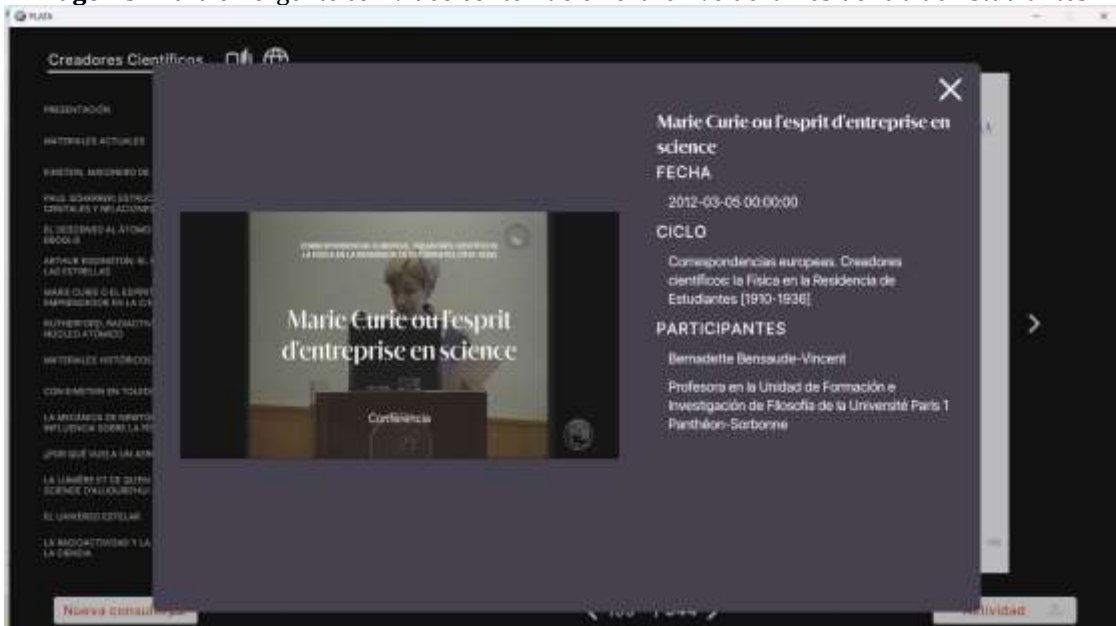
PLAYA

Creadores Científicos

PRESENTACIÓN

MATERIALES ACTUALES

EINSTEIN, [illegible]

PAUL SCHERRER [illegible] CRISTALES Y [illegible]

EL DESCENSO AL ÁTOMO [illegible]

ARTHUR EDDINGTON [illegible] LAS ESTRELLAS

MARIE CURIE O EL ESPRIT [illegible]

RUTHERFORD, RADIACTIV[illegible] NÚCLEO ATÓMICO

MATERIALES HISTÓRICOS

CON EINSTEIN EN TOLEDO

LA MECÁNICA DE NEWTON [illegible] INFLUENCIA SOBRE LA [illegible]

¿POR QUÉ VUELA UN AVI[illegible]

LA LUMIÈRE ET DE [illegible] SCIENCE D'AUJOURD'HUI

EL UNIVERSO ESTELAR

LA RADIOACTIVIDAD Y LA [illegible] LA CIENCIA

Nueva consul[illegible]

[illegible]

Actividad

CORRESPONDENCIAS EUROPEAS. CREADORES CIENTÍFICOS: LA FÍSICA EN LA RESIDENCIA DE ESTUDIANTES (1910-1936)

Marie Curie ou l'esprit d'entreprise en science

Conferencia

Marie Curie ou l'esprit d'entreprise en science

FECHA

2012-03-05 00:00:00

CICLO

Correspondencias europeas. Creadores científicos: la Física en la Residencia de Estudiantes [1910-1936]

PARTICIPANTES

Bernadette Bensaude-Vincent

Profesora en la Unidad de Formación e Investigación de Filosofía de la Université Paris 1 Panthéon-Sorbonne